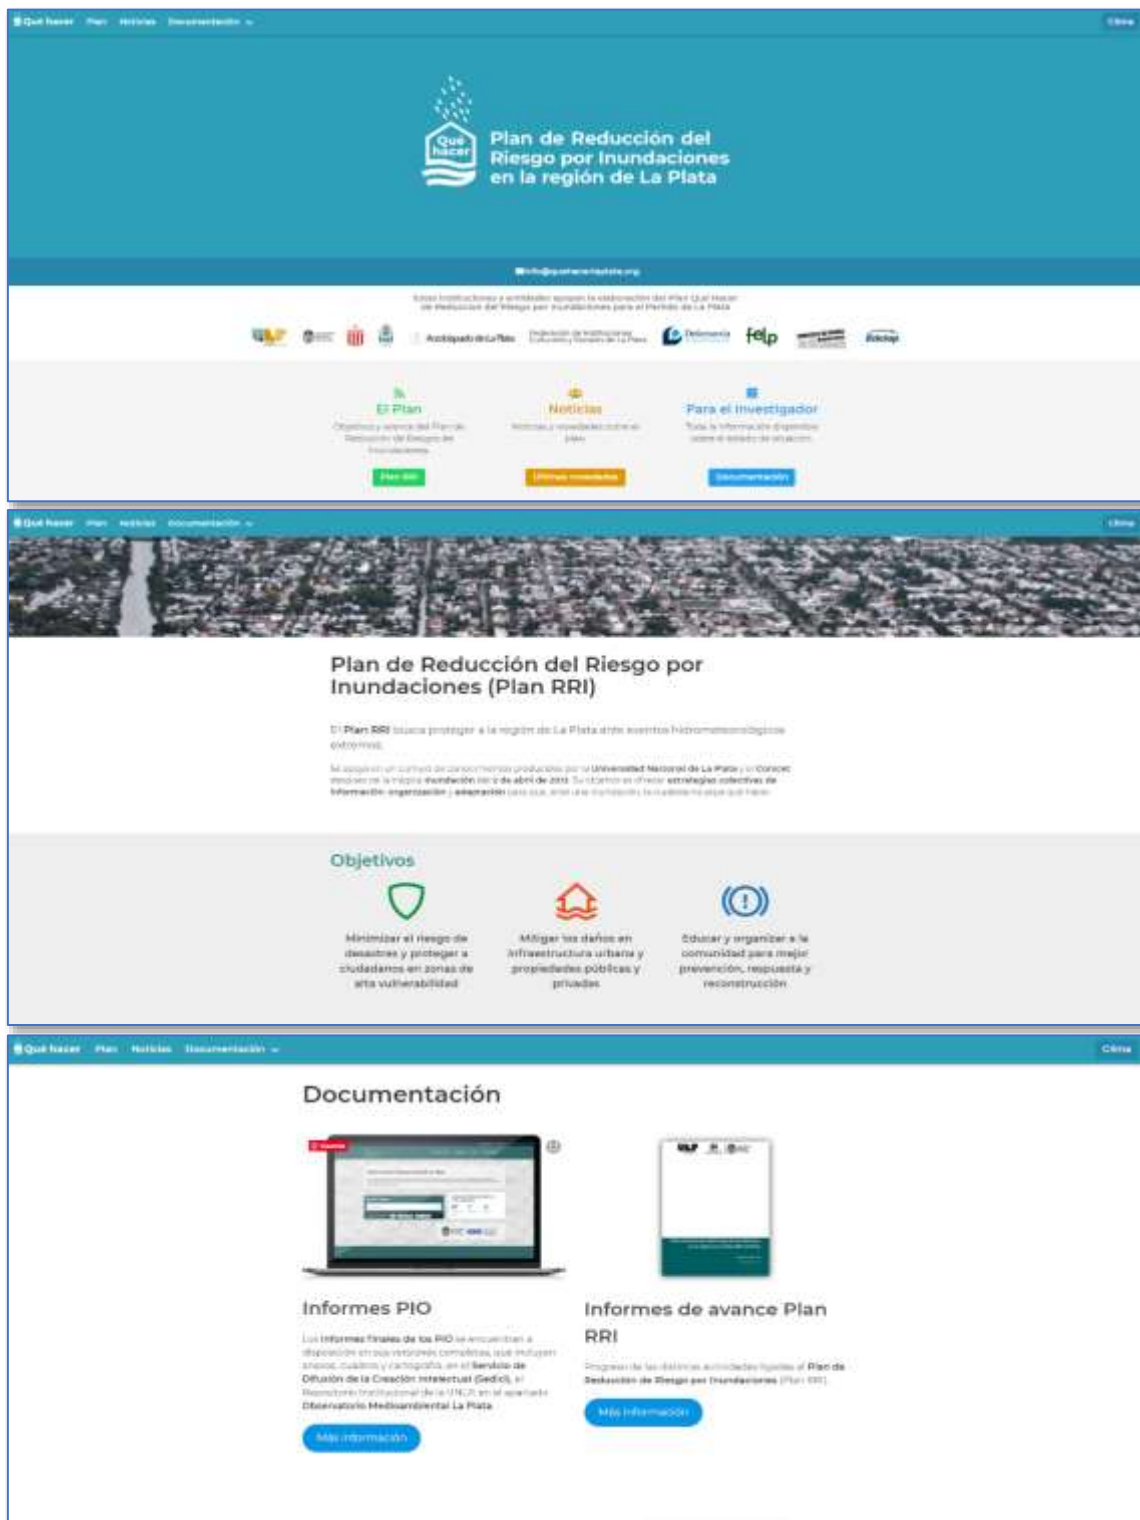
Qué hacer Plan Noticias Documentación

Qué hacer

Plan de Reducción del Riesgo por Inundaciones en la región de La Plata

info@quehacerlaplata.org

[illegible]

Arzobispado de La Plata

felp

El Plan

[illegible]

Plan RRI

Noticias

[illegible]

Últimas novedades

Para el Investigador

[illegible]

Documentación

Qué hacer Plan Noticias Documentación

Plan de Reducción del Riesgo por Inundaciones (Plan RRI)

El Plan RRI busca proteger a la región de La Plata ante eventos hidrometeorológicos extremos.

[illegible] Universidad Nacional de La Plata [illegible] inundación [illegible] 2 de abril de 2013 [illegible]

Objetivos

Minimizar el riesgo de desastres y proteger a ciudadanos en zonas de alta vulnerabilidad

Mitigar los daños en infraestructura urbana y propiedades públicas y privadas

Educar y organizar a la comunidad para mejor prevención, respuesta y reconstrucción

Qué hacer Plan Noticias Documentación

Documentación

Informes PIO

Los Informes Finales de los PIO se encuentran a disposición en sus versiones completas, que incluyen anexos, cuadros y cartografía, en el Servicio de Difusión de la Creación Intelectual (SeDiCI), el Repositorio Institucional de la UNLP, en el apartado Observatorio Medioambiental La Plata.

Más información

Informes de avance Plan RRI

Progreso de las distintas actividades ligadas al Plan de Reducción de Riesgo por Inundaciones (Plan RRI).

Más información